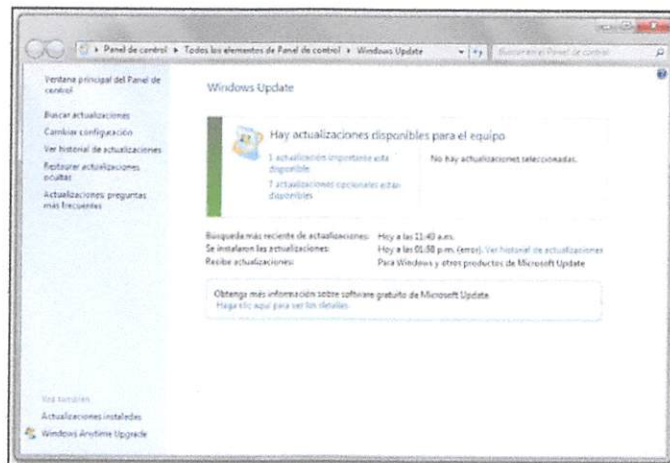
Panel de control ▸ Todos los elementos de Panel de control ▸ Windows Update

Buscar en el Panel de control

Ventana principal del Panel de control

Buscar actualizaciones

Cambiar configuración

Ver historial de actualizaciones

Restaurar actualizaciones ocultas

Actualizaciones: preguntas más frecuentes

Windows Update

Hay actualizaciones disponibles para el equipo

1 actualización importante está disponible

7 actualizaciones opcionales están disponibles

No hay actualizaciones seleccionadas.

Búsqueda más reciente de actualizaciones: Hoy a las 11:40 a.m.

Se instalaron las actualizaciones: Hoy a las 01:58 p.m. (error). Ver historial de actualizaciones

Recibe actualizaciones: Para Windows y otros productos de Microsoft Update

Obtenga más información sobre software gratuito de Microsoft Update. Haga clic aquí para ver los detalles.

Vea también

Actualizaciones instaladas

Windows Anytime Upgrade